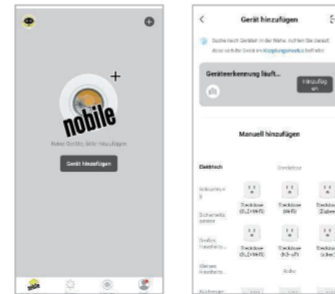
nobile

Keine Geräte, bitte hinzufügen

Gerät hinzufügen

Gerät hinzufügen

Suche nach Geräten in der Nähe. Achten Sie darauf, dass sich Ihr Gerät im Kopplungsmodus befindet.

Geräteerkennung läuft...

Hinzufügen

Manuell hinzufügen

Elektrisch

Steckdose (BLE+Wi-Fi)

Steckdose (Wi-Fi)

Steckdose (Zigbee)

Steckdose (BLE+Wi-Fi)

Steckdose (NB-IoT)

Steckdose (other)

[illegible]